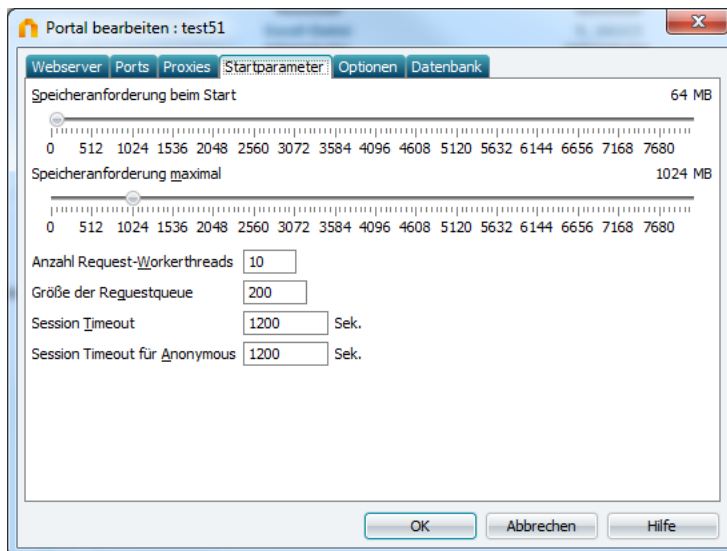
Portal bearbeiten : test51

Webserver Ports Proxies Startparameter Optionen Datenbank

Speicheranforderung beim Start 64 MB

0 512 1024 1536 2048 2560 3072 3584 4096 4608 5120 5632 6144 6656 7168 7680

Speicheranforderung maximal 1024 MB

0 512 1024 1536 2048 2560 3072 3584 4096 4608 5120 5632 6144 6656 7168 7680

Anzahl Request-Workerthreads 10

Größe der Requestqueue 200

Session Timeout 1200 Sek.

Session Timeout für Anonymous 1200 Sek.

OK Abbrechen Hilfe